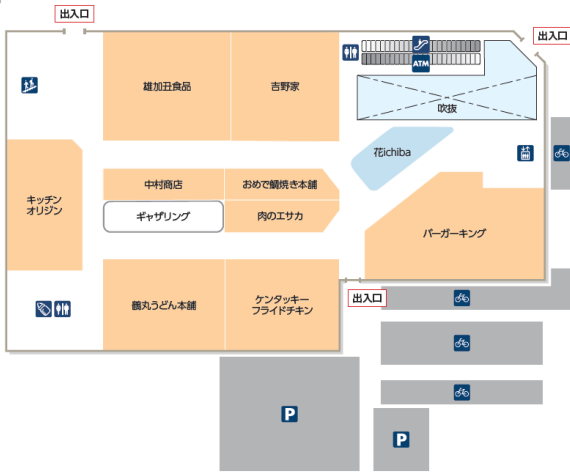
出入口

出入口

雄加丑食品

吉野家

ATM

吹抜

花ichiba

キッチンオリジン

中村商店

おめで鯛焼き本舗

ギャザリング

肉のエサカ

バーガーキング

出入口

鶴丸うどん本舗

ケンタッキーフライドチキン

P

P